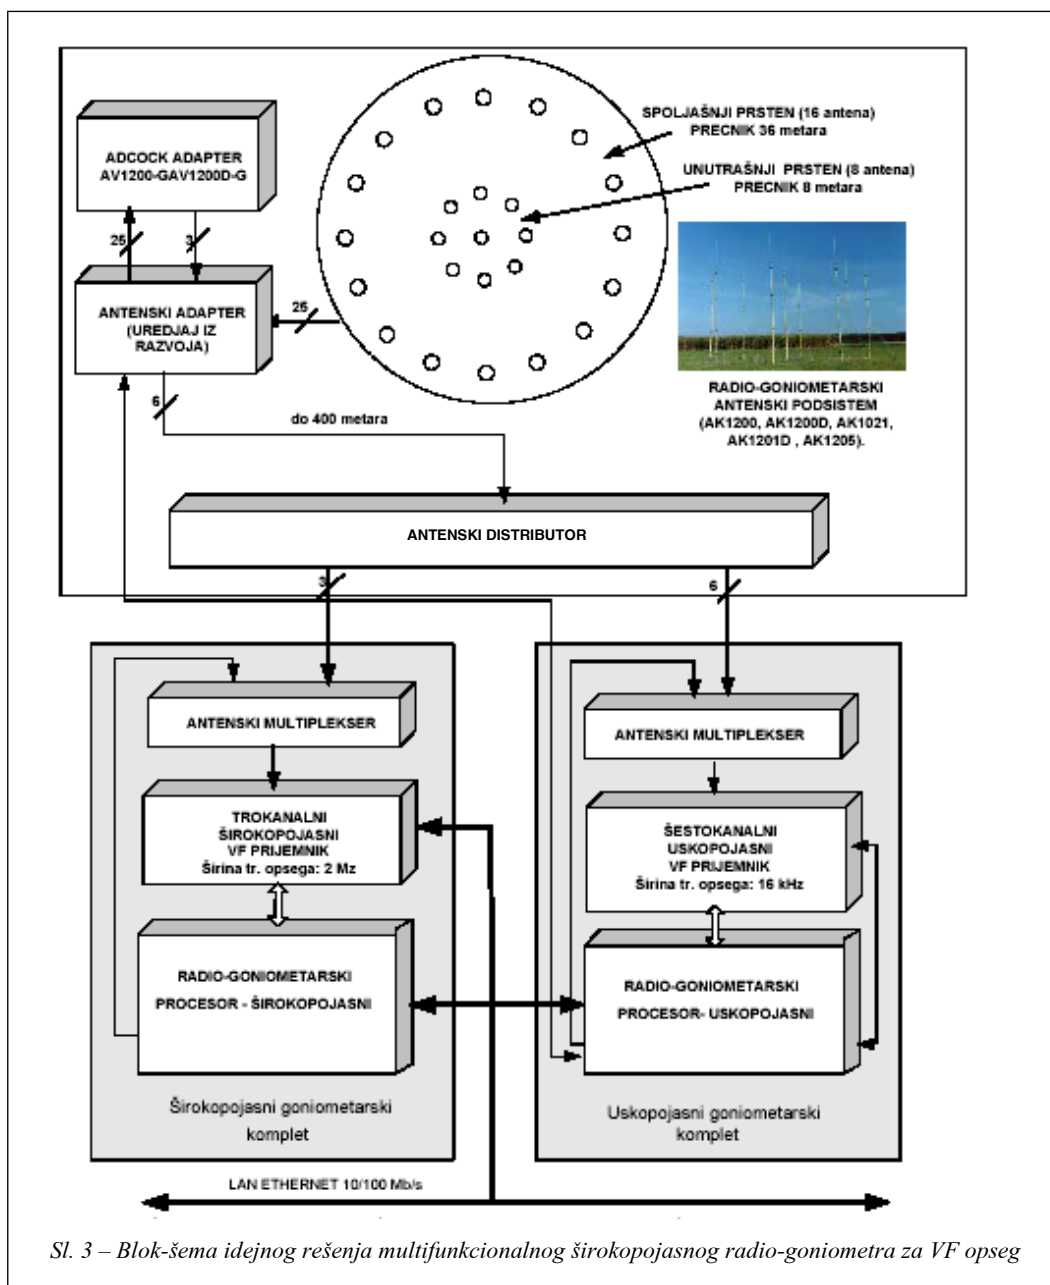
ADCOCK ADAPTER
AV1200-GAV1200D-G

SPOLJAŠNJI PRSTEN (16 antena)
PRECNIK 36 metara

UNUTRAŠNJI PRSTEN (8 antena)
PRECNIK 8 metara

25

3

ANTENSKI ADAPTER
(UREDJAJ IZ RAZVOJA)

25

6

RADIO-GONIOMETARSKI
ANTENSKI PODSISTEM
(AK1200, AK1200D, AK1021,
AK1201D , AK1205).

do 400 metara

ANTENSKI DISTRIBUTOR

3

6

ANTENSKI MULTIPLEKSER

TROKANALNI
ŠIROKOPOJASNI
VF PRIJEMNIK
Širina tr. opsega: 2 Mz

RADIO-GONIOMETARSKI
PROCESOR - ŠIROKOPOJASNI

Širokopojasni goniometarski komplet

ANTENSKI MULTIPLEKSER

ŠESTOKANALNI
USKOPOJASNI
VF PRIJEMNIK
Širina tr. opsega: 16 kHz

RADIO-GONIOMETARSKI
PROCESOR- USKOPOJASNI

Uskopojasni goniometarski komplet

LAN ETHERNET 10/100 Mb/s

Sl. 3 – Blok-šema idejnog rešenja multifunkcionalnog širokopojasnog radio-goniometra za VF opseg